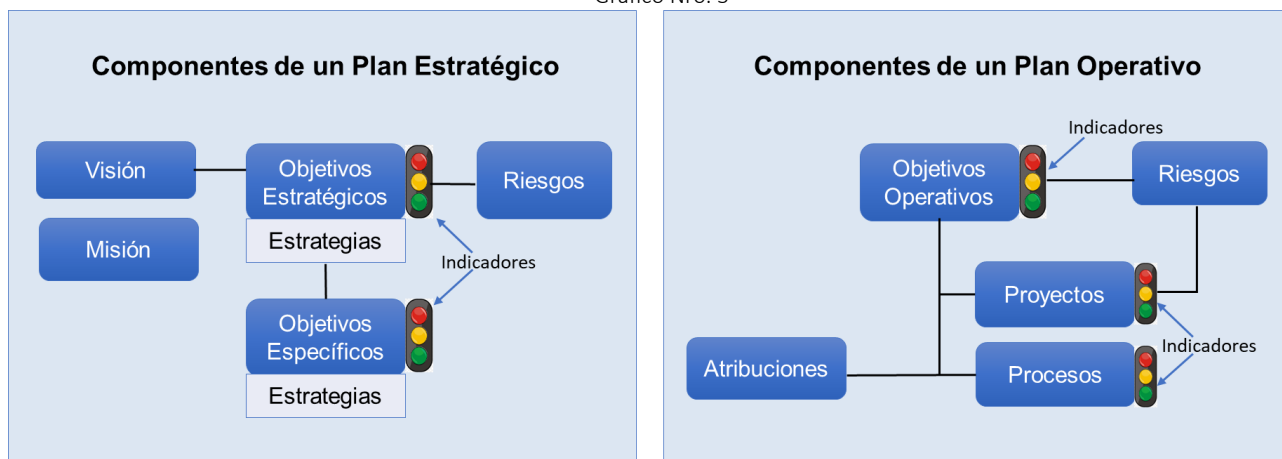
Gráfico Nro. 3

Componentes de un Plan Estratégico

Visión

Misión

Objetivos Estratégicos

Estrategias

Riesgos

Indicadores

Objetivos Específicos

Estrategias

Componentes de un Plan Operativo

Indicadores

Objetivos Operativos

Riesgos

Proyectos

Indicadores

Atribuciones

Procesos